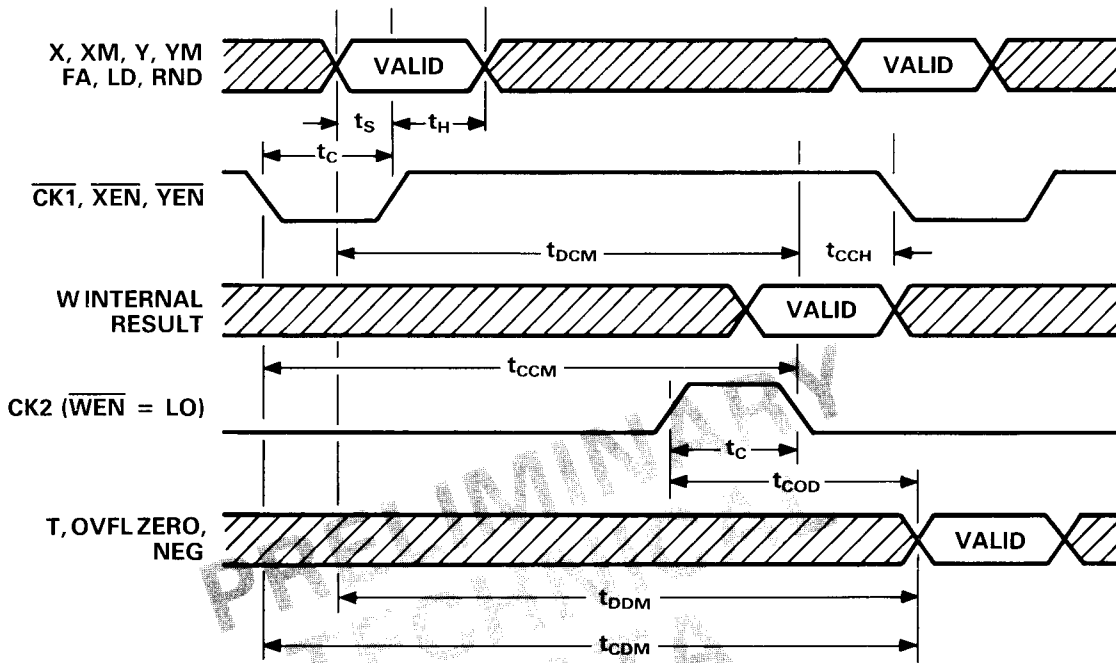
X, XM, Y, YM
FA, LD, RND

VALID

VALID

$t_S$

$t_H$

$t_C$

$\overline{CK1}$, $\overline{XEN}$, $\overline{YEN}$

$t_{DCM}$

$t_{CCH}$

W INTERNAL RESULT

VALID

$t_{CCM}$

CK2 ($\overline{WEN}$ = LO)

$t_C$

$t_{COD}$

T, OVFL ZERO, NEG

VALID

$t_{DDM}$

$t_{CDM}$

PRELIMINARY
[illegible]